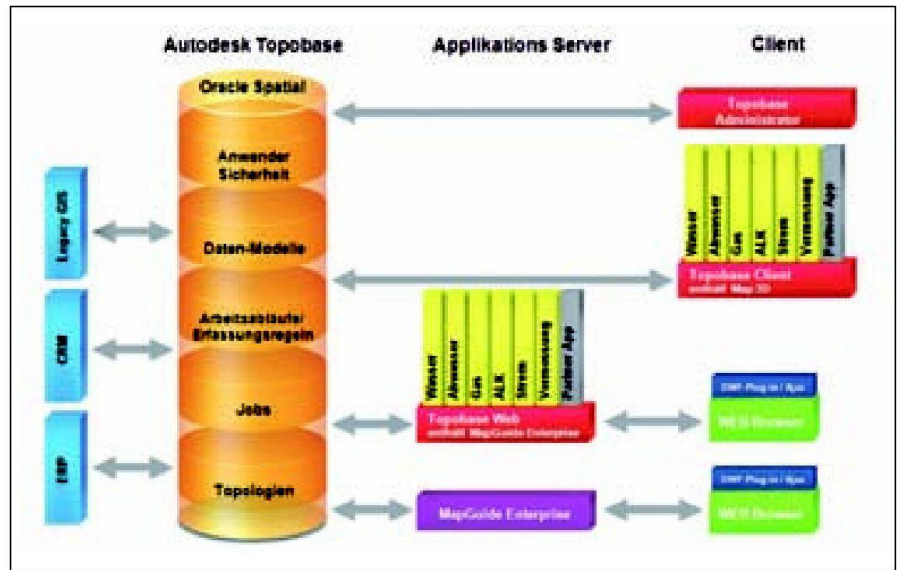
Autodesk Topobase

Applikations Server

Client

Oracle Spatial

Anwender Sicherheit

Daten-Modelle

Arbeitsabläufe/ Erfassungsregeln

Jobs

Topologien

Legacy GIS

CRM

ERP

Topobase Administrator

Wasser

Abwasser

Gas

ALK

Strom

Vermessung

Partner App

Topobase Client

enthält Map 3D

Wasser

Abwasser

Gas

ALK

Strom

Vermessung

Partner App

Topobase Web

enthält MapGuide Enterprise

DWF Plug-in / Ajax

WEB Browser

MapGuide Enterprise

DWF Plug-in / Ajax

WEB Browser